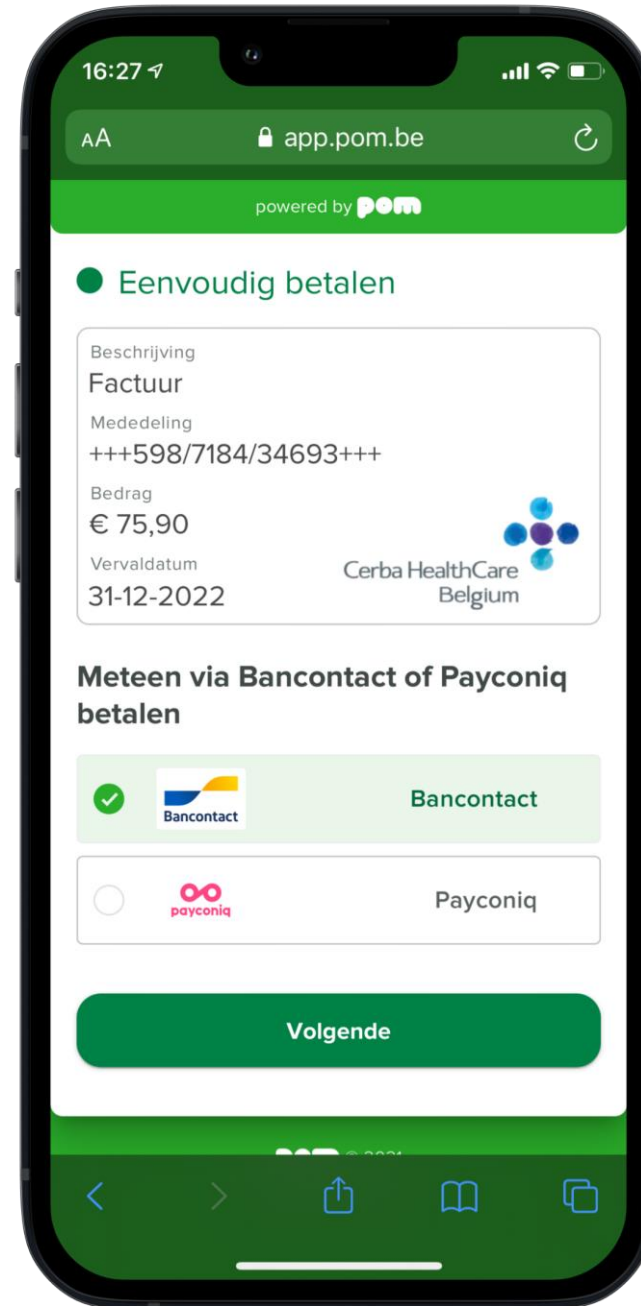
16:27

AA app.pom.be

powered by pom

Eenvoudig betalen

Beschrijving
Factuur
Mededeling
+++598/7184/34693+++
Bedrag
€ 75,90
Vervaldatum
31-12-2022

Cerba HealthCare Belgium

Meteen via Bancontact of Payconiq betalen

Bancontact Bancontact

payconiq Payconiq

Volgende

pom © 2021